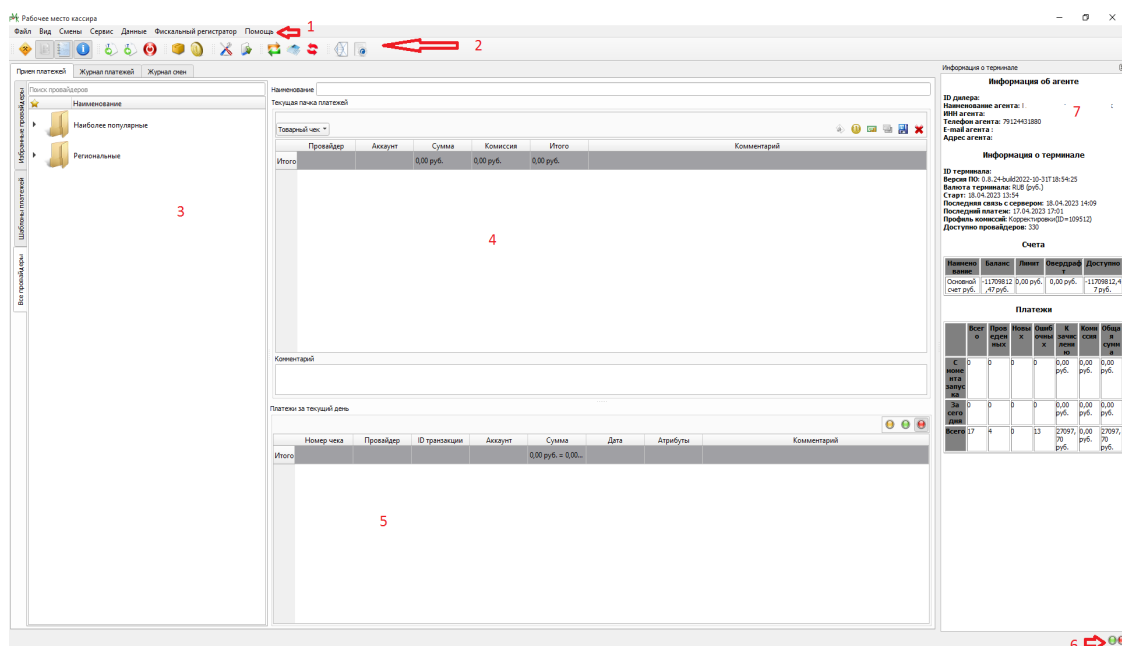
Рабочее место кассира

Файл Вид Смены Сервис Данные Фискальный регистратор Помощь 1

2

Прием платежей Журнал платежей Журнал смен

Избранные провайдеры Шаблоны платежей Все провайдеры

Поиск провайдеров

Наименование

Наиболее популярные

Региональные

3

Наименование

Текущая пачка платежей

Товарный чек

| | Провайдер | Аккаунт | Сумма | Комиссия | Итого | Комментарий |
|---|---|---|---|---|---|---|
| Итого | | | 0,00 руб. | 0,00 руб. | 0,00 руб. | |

4

Комментарий

Платежи за текущий день

| | Номер чека | Провайдер | ID транзакции | Аккаунт | Сумма | Дата | Атрибуты | Комментарий |
|---|---|---|---|---|---|---|---|---|
| Итого | | | | | 0,00 руб. = 0,00... | | | |

5

Информация о терминале

Информация об агенте

ID дилера:
Наименование агента: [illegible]
ИНН агента:
Телефон агента: 79124431880
E-mail агента :
Адрес агента:

7

Информация о терминале

ID терминала:
Версия ПО: 0.8.24-build2022-10-31T18:54:25
Валюта терминала: RUB (руб.)
Старт: 18.04.2023 13:54
Последняя связь с сервером: 18.04.2023 14:09
Последний платеж: 17.04.2023 17:01
Профиль комиссий: Корректировки(ID=109512)
Доступно провайдеров: 330

Счета

| Наименование | Баланс | Лимит | Овердрафт | Доступно |
|---|---|---|---|---|
| Основной счет руб. | -11709812,47 руб. | 0,00 руб. | 0,00 руб. | -11709812,47 руб. |

Платежи

| | Всего | Проведенных | Новых | Ошибочных | К зачислению | Комиссия | Общая сумма |
|---|---|---|---|---|---|---|---|
| С момента запуска | 0 | 0 | 0 | 0 | 0,00 руб. | 0,00 руб. | 0,00 руб. |
| За сегодня | 0 | 0 | 0 | 0 | 0,00 руб. | 0,00 руб. | 0,00 руб. |
| Всего | 17 | 4 | 0 | 13 | 27097,70 руб. | 0,00 руб. | 27097,70 руб. |

6